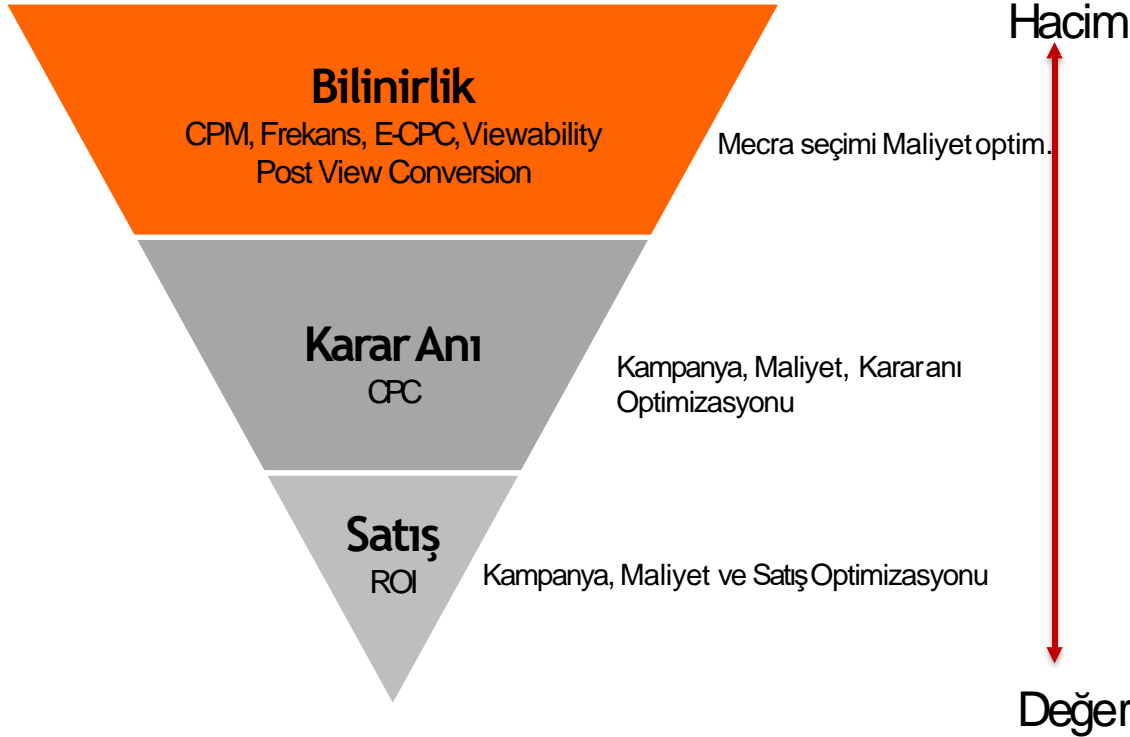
Hacim

Bilinirlik
CPM, Frekans, E-CPC, Viewability
Post View Conversion

Mecra seçimi Maliyet optim.

Karar Anı
CPC

Kampanya, Maliyet, Kararanı Optimizasyonu

Satış
ROI

Kampanya, Maliyet ve Satış Optimizasyonu

Değer